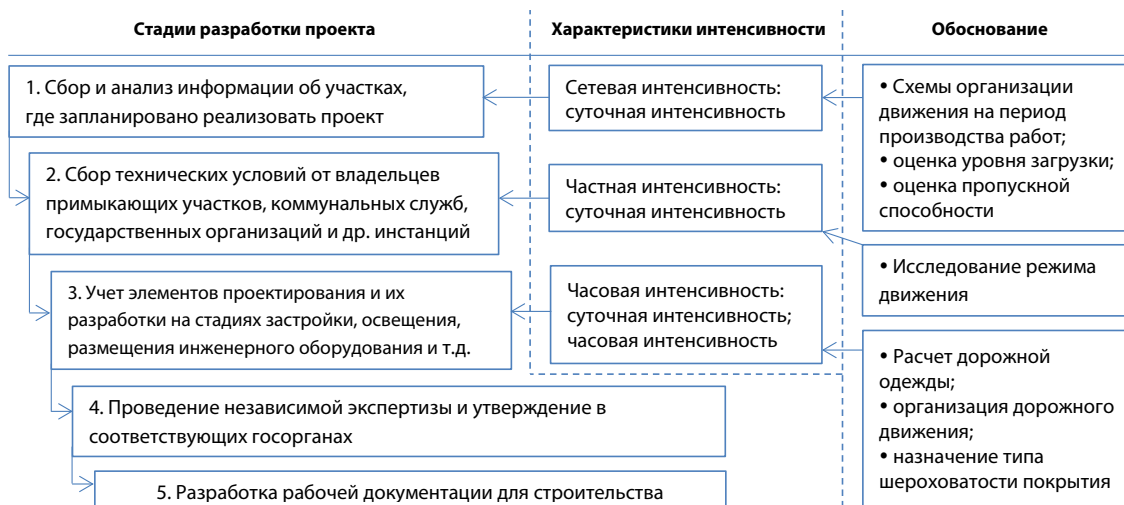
Стадии разработки проекта

Характеристики интенсивности

Обоснование

1. Сбор и анализ информации об участках, где запланировано реализовать проект

Сетевая интенсивность: суточная интенсивность

• Схемы организации движения на период производства работ;
• оценка уровня загрузки;
• оценка пропускной способности

2. Сбор технических условий от владельцев примыкающих участков, коммунальных служб, государственных организаций и др. инстанций

Частная интенсивность: суточная интенсивность

• Исследование режима движения

3. Учет элементов проектирования и их разработки на стадиях застройки, освещения, размещения инженерного оборудования и т.д.

Часовая интенсивность: суточная интенсивность; часовая интенсивность

• Расчет дорожной одежды;
• организация дорожного движения;
• назначение типа шероховатости покрытия

4. Проведение независимой экспертизы и утверждение в соответствующих госорганах

5. Разработка рабочей документации для строительства